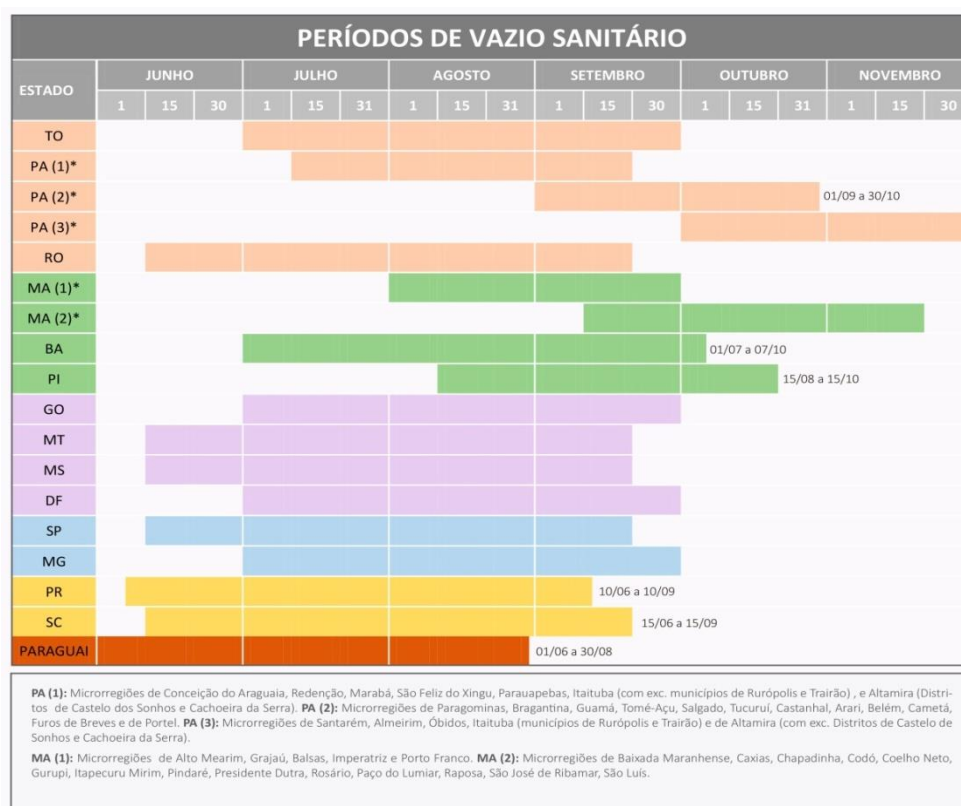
PERÍODOS DE VAZIO SANITÁRIO

| ESTADO | JUNHO 1 | 15 | 30 | JULHO 1 | 15 | 31 | AGOSTO 1 | 15 | 31 | SETEMBRO 1 | 15 | 30 | OUTUBRO 1 | 15 | 31 | NOVEMBRO 1 | 15 | 30 |
|---|---|---|---|---|---|---|---|---|---|---|---|---|---|---|---|---|---|---|
| TO | | | | | | | | | | | | | | | | | | |
| PA (1)* | | | | | | | | | | | | | | | | | | |
| PA (2)* | | | | | | | | | | | | | | | 01/09 a 30/10 | | | |
| PA (3)* | | | | | | | | | | | | | | | | | | |
| RO | | | | | | | | | | | | | | | | | | |
| MA (1)* | | | | | | | | | | | | | | | | | | |
| MA (2)* | | | | | | | | | | | | | | | | | | |
| BA | | | | | | | | | | | | | 01/07 a 07/10 | | | | | |
| PI | | | | | | | | | | | | | | 15/08 a 15/10 | | | | |
| GO | | | | | | | | | | | | | | | | | | |
| MT | | | | | | | | | | | | | | | | | | |
| MS | | | | | | | | | | | | | | | | | | |
| DF | | | | | | | | | | | | | | | | | | |
| SP | | | | | | | | | | | | | | | | | | |
| MG | | | | | | | | | | | | | | | | | | |
| PR | | | | | | | | | | | 10/06 a 10/09 | | | | | | | |
| SC | | | | | | | | | | | | 15/06 a 15/09 | | | | | | |
| PARAGUAI | | | | | | | | | | 01/06 a 30/08 | | | | | | | | |

PA (1): Microrregiões de Conceição do Araguaia, Redenção, Marabá, São Feliz do Xingu, Parauapebas, Itaituba (com exc. municípios de Rurópolis e Trairão) , e Altamira (Distritos de Castelo dos Sonhos e Cachoeira da Serra). PA (2): Microrregiões de Paragominas, Bragantina, Guamá, Tomé-Açu, Salgado, Tucuruí, Castanhal, Arari, Belém, Cametá, Furos de Breves e de Portel. PA (3): Microrregiões de Santarém, Almeirim, Óbidos, Itaituba (municípios de Rurópolis e Trairão) e de Altamira (com exc. Distritos de Castelo de Sonhos e Cachoeira da Serra).

MA (1): Microrregiões de Alto Mearim, Grajaú, Balsas, Imperatriz e Porto Franco. MA (2): Microrregiões de Baixada Maranhense, Caxias, Chapadinha, Codó, Coelho Neto, Gurupi, Itapecuru Mirim, Pindaré, Presidente Dutra, Rosário, Paço do Lumiar, Raposa, São José de Ribamar, São Luís.